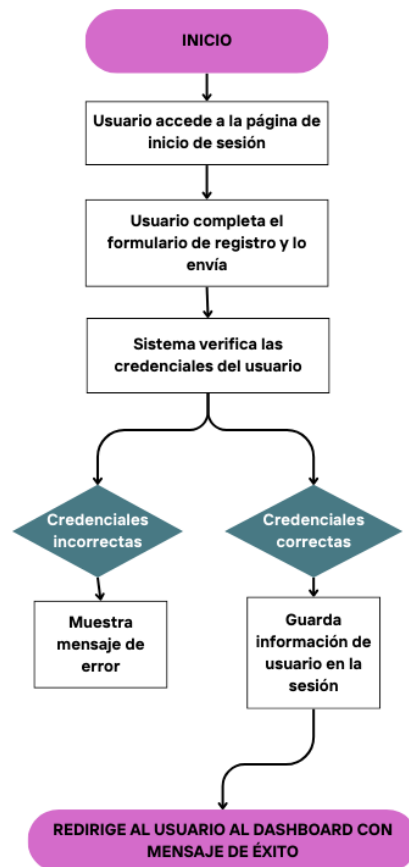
INICIO

Usuario accede a la página de inicio de sesión

Usuario completa el formulario de registro y lo envía

Sistema verifica las credenciales del usuario

Credenciales incorrectas

Credenciales correctas

Muestra mensaje de error

Guarda información de usuario en la sesión

REDIRIGE AL USUARIO AL DASHBOARD CON MENSAJE DE ÉXITO